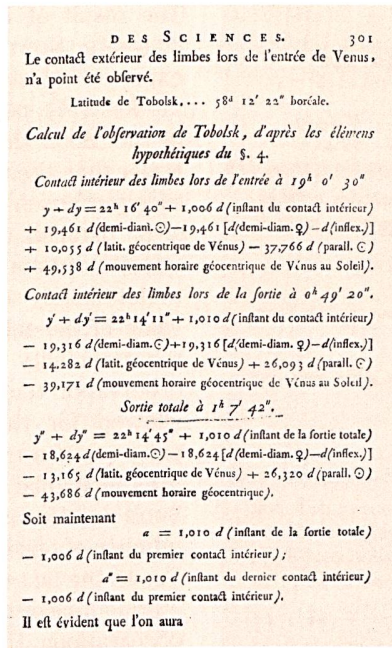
DES SCIENCES. 301

Le contact extérieur des limbes lors de l'entrée de Venus, n'a point été observé.

Latitude de Tobolsk, ... 58d 12' 22" boréale.

Calcul de l'observation de Tobolsk, d'après les élémens hypothétiques du §. 4.

Contact intérieur des limbes lors de l'entrée à 19h 0' 30"

$y + dy = 22^h\ 16'\ 40'' + 1{,}006\ d$ (instant du contact intérieur)
$+ 19{,}461\ d$ (demi-diam. ☉) $- 19{,}461$ [d(demi-diam. ♀) $- d$ (inflex.)]
$+ 10{,}055\ d$ (latit. géocentrique de Vénus) $- 37{,}766\ d$ (parall. ☉)
$+ 49{,}538\ d$ (mouvement horaire géocentrique de Vénus au Soleil).

Contact intérieur des limbes lors de la sortie à 0h 49' 20".

$y' + dy' = 22^h\ 14'\ 11'' + 1{,}010\ d$ (instant du contact intérieur)
$- 19{,}316\ d$ (demi-diam. ☉) $+ 19{,}316$ [d(demi-diam. ♀) $- d$ (inflex.)]
$- 14{,}282\ d$ (latit. géocentrique de Vénus) $+ 26{,}093\ d$ (parall. ☉)
$- 39{,}171\ d$ (mouvement horaire géocentrique de Vénus au Soleil).

Sortie totale à 1h 7' 42".

$y'' + dy'' = 22^h\ 14'\ 45'' + 1{,}010\ d$ (instant de la sortie totale)
$- 18{,}624\ d$ (demi-diam. ☉) $- 18{,}624$ [d(demi-diam. ♀) $- d$ (inflex.)]
$- 13{,}165\ d$ (latit. géocentrique de Vénus) $+ 26{,}320\ d$ (parall. ☉)
$- 43{,}686\ d$ (mouvement horaire géocentrique).

Soit maintenant
$a = 1{,}010\ d$ (instant de la sortie totale)
$- 1{,}006\ d$ (instant du premier contact intérieur);
$a'' = 1{,}010\ d$ (instant du dernier contact intérieur)
$- 1{,}006\ d$ (instant du premier contact intérieur).

Il est évident que l'on aura